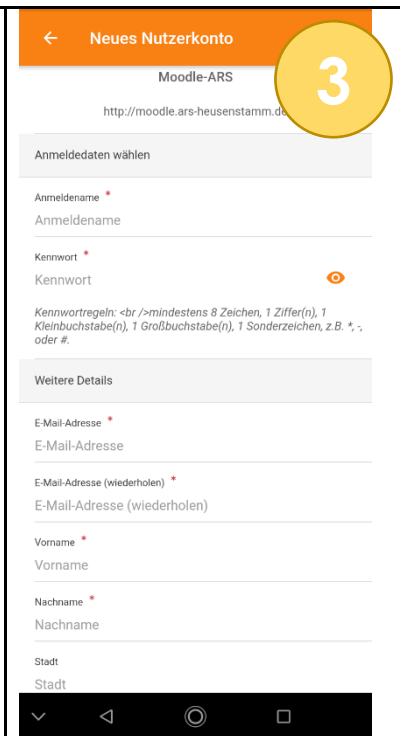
Neues Nutzerkonto

3

Moodle-ARS

http://moodle.ars-heusenstamm.de

Anmeldedaten wählen

Anmeldename *
Anmeldename

Kennwort *
Kennwort

Kennwortregeln: <br />mindestens 8 Zeichen, 1 Ziffer(n), 1 Kleinbuchstabe(n), 1 Großbuchstabe(n), 1 Sonderzeichen, z.B. *, -, oder #.

Weitere Details

E-Mail-Adresse *
E-Mail-Adresse

E-Mail-Adresse (wiederholen) *
E-Mail-Adresse (wiederholen)

Vorname *
Vorname

Nachname *
Nachname

Stadt
Stadt